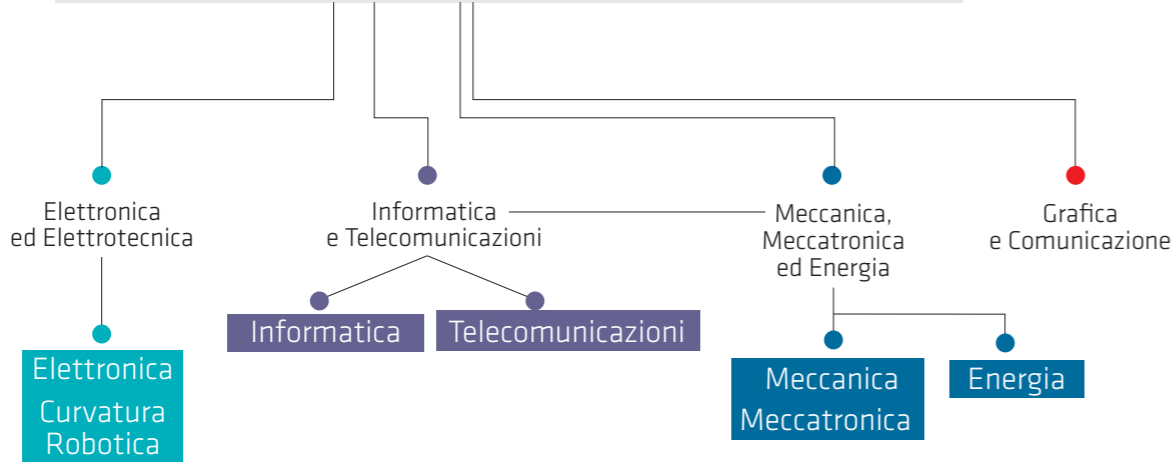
Elettronica ed Elettrotecnica

Elettronica
Curvatura
Robotica

Informatica e Telecomunicazioni

Informatica

Telecomunicazioni

Meccanica, Meccatronica ed Energia

Meccanica
Meccatronica

Energia

Grafica e Comunicazione